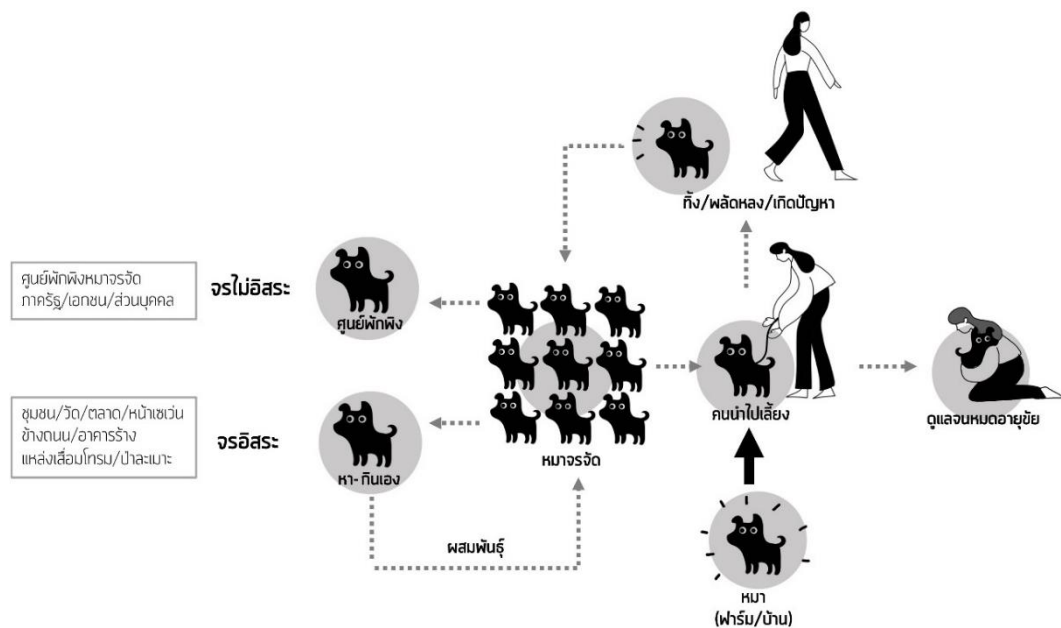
ทิ้ง/พลัดหลง/เกิดปัญหา

ศูนย์พักพิงหมาจรจัด ภาครัฐ/เอกชน/ส่วนบุคคล

จรไม่อิสระ

ศูนย์พักพิง

ชุมชน/วัด/ตลาด/หน้าเซเว่น ข้างถนน/อาคารร้าง แหล่งเสื่อมโทรม/ป่าละเมาะ

จรอิสระ

หา- กินเอง

หมาจรจัด

คนนำไปเลี้ยง

ดูแลจนหมดอายุขัย

ผสมพันธุ์

หมา (ฟาร์ม/บ้าน)